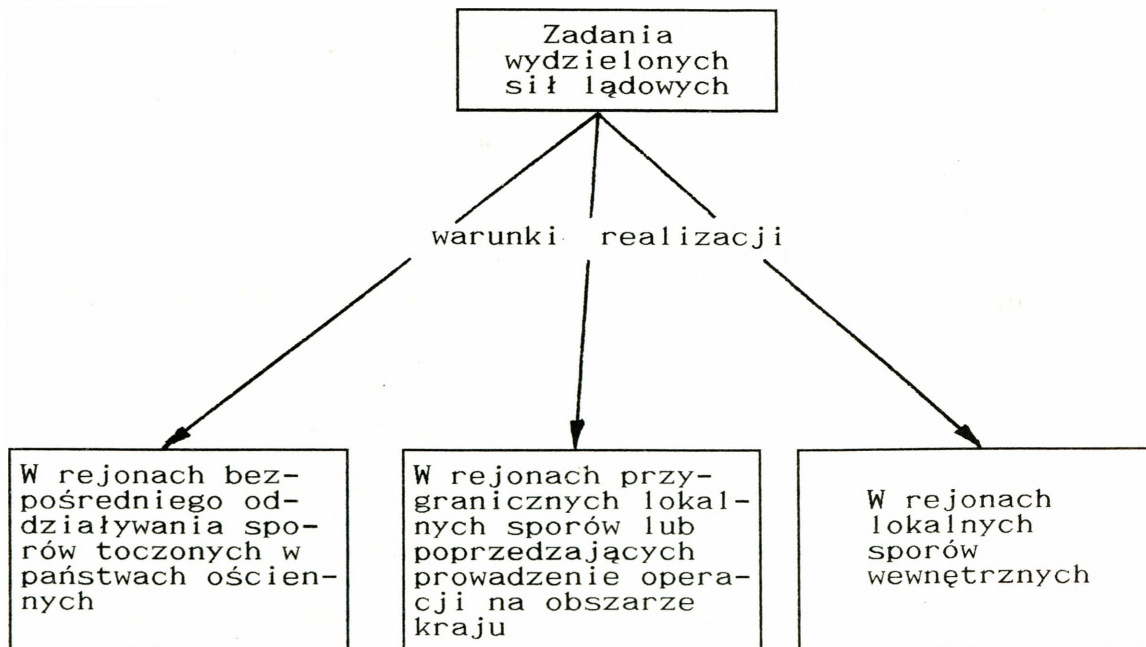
Zadania wydzielonych sił lądowych

warunki realizacji

W rejonach bezpośredniego oddziaływania sporów toczonych w państwach ościennych

W rejonach przygranicznych lokalnych sporów lub poprzedzających prowadzenie operacji na obszarze kraju

W rejonach lokalnych sporów wewnętrznych